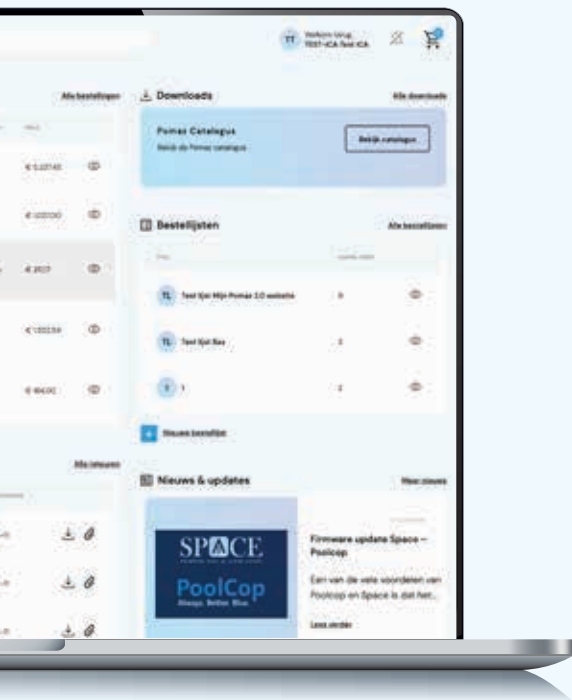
TT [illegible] TEST-ICA Test ICA

Alle bestellingen

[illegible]

€ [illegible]

€ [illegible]

€ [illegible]

€ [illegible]

€ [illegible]

Alle facturen

Downloads

Alle downloads

Pomas Catalogus

Bekijk de Pomas catalogus

Bekijk catalogus

Bestellijsten

Alle bestellijsten

TL Test lijst Mijn Pomas 2.0 website

TL Test lijst Bas

T 1

Nieuwe bestellijst

Nieuws & updates

Meer nieuws

SPACE

PoolCop

Firmware update Space – Poolcop

Een van de vele voordelen van Poolcop en Space is dat het...

Lees verder